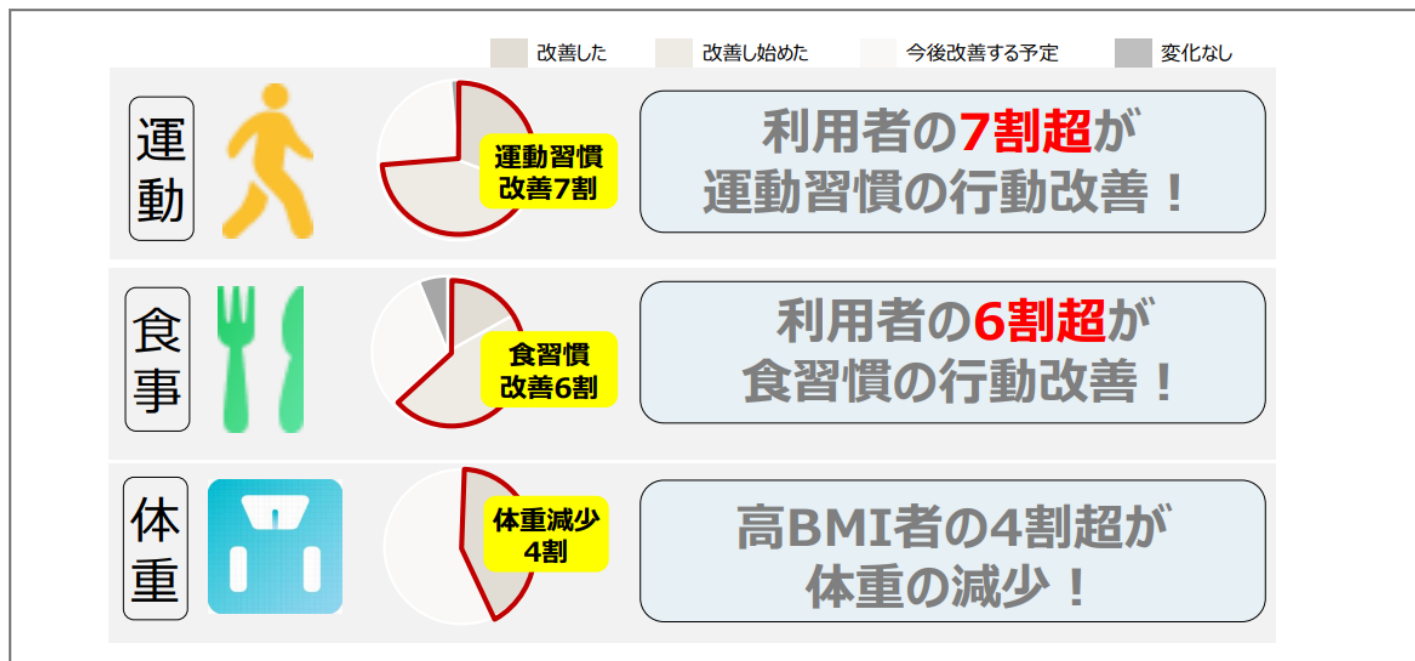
改善した　改善し始めた　今後改善する予定　変化なし

運動

運動習慣
改善7割

利用者の7割超が
運動習慣の行動改善！

食事

食習慣
改善6割

利用者の6割超が
食習慣の行動改善！

体重

体重減少
4割

高BMI者の4割超が
体重の減少！